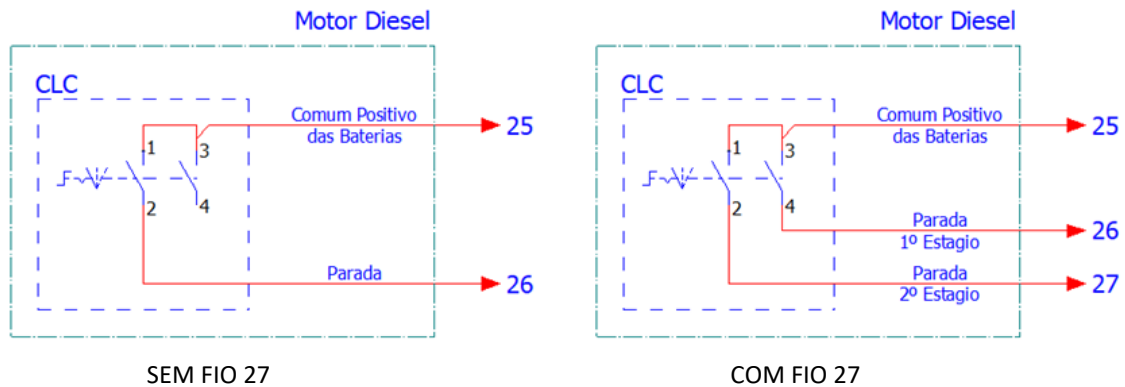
Motor Diesel

CLC

Comum Positivo das Baterias

25

1

3

F

2

4

Parada

26

SEM FIO 27

Motor Diesel

CLC

Comum Positivo das Baterias

25

1

3

F

2

4

Parada 1º Estagio

26

Parada 2º Estagio

27

COM FIO 27